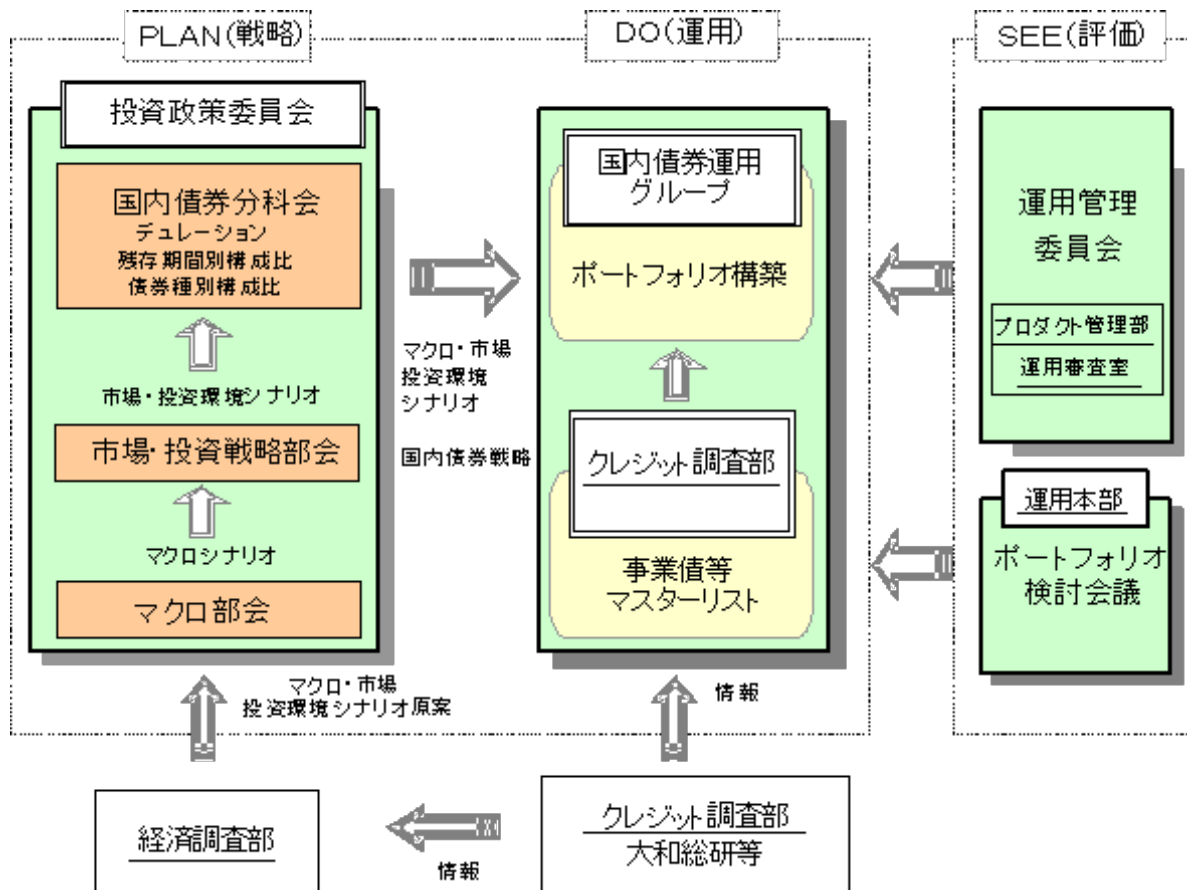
PLAN(戦略)

投資政策委員会

国内債券分科会
デュレーション
残存期間別構成比
債券種別構成比

市場・投資環境シナリオ

市場・投資戦略部会

マクロシナリオ

マクロ部会

マクロ・市場
投資環境シナリオ原案

DO(運用)

マクロ・市場
投資環境
シナリオ

国内債券戦略

国内債券運用
グループ

ポートフォリオ構築

クレジット調査部

事業債等
マスターリスト

情報

SEE(評価)

運用管理
委員会

プロダクト管理部

運用審査室

運用本部

ポートフォリオ
検討会議

経済調査部

情報

クレジット調査部
大和総研等